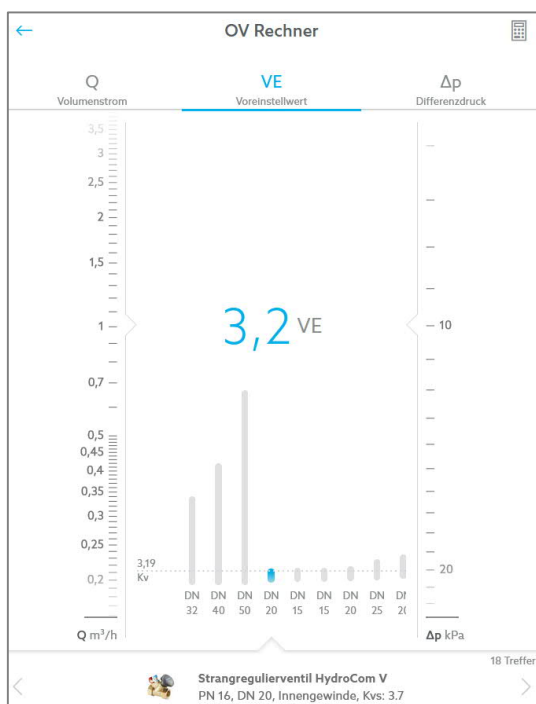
OV Rechner

Q
Volumenstrom

VE
Voreinstellwert

Δp
Differenzdruck

3,5
3
2,5
2
1,5
1
0,7
0,5
0,45
0,4
0,35
0,3
0,25
0,2

Q m³/h

3,2 VE

3,19
Kv

DN 32
DN 40
DN 50
DN 20
DN 15
DN 15
DN 20
DN 25
DN 2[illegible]

10
20

Δp kPa

18 Treffer

Strangregulierventil HydroCom V
PN 16, DN 20, Innengewinde, Kvs: 3.7